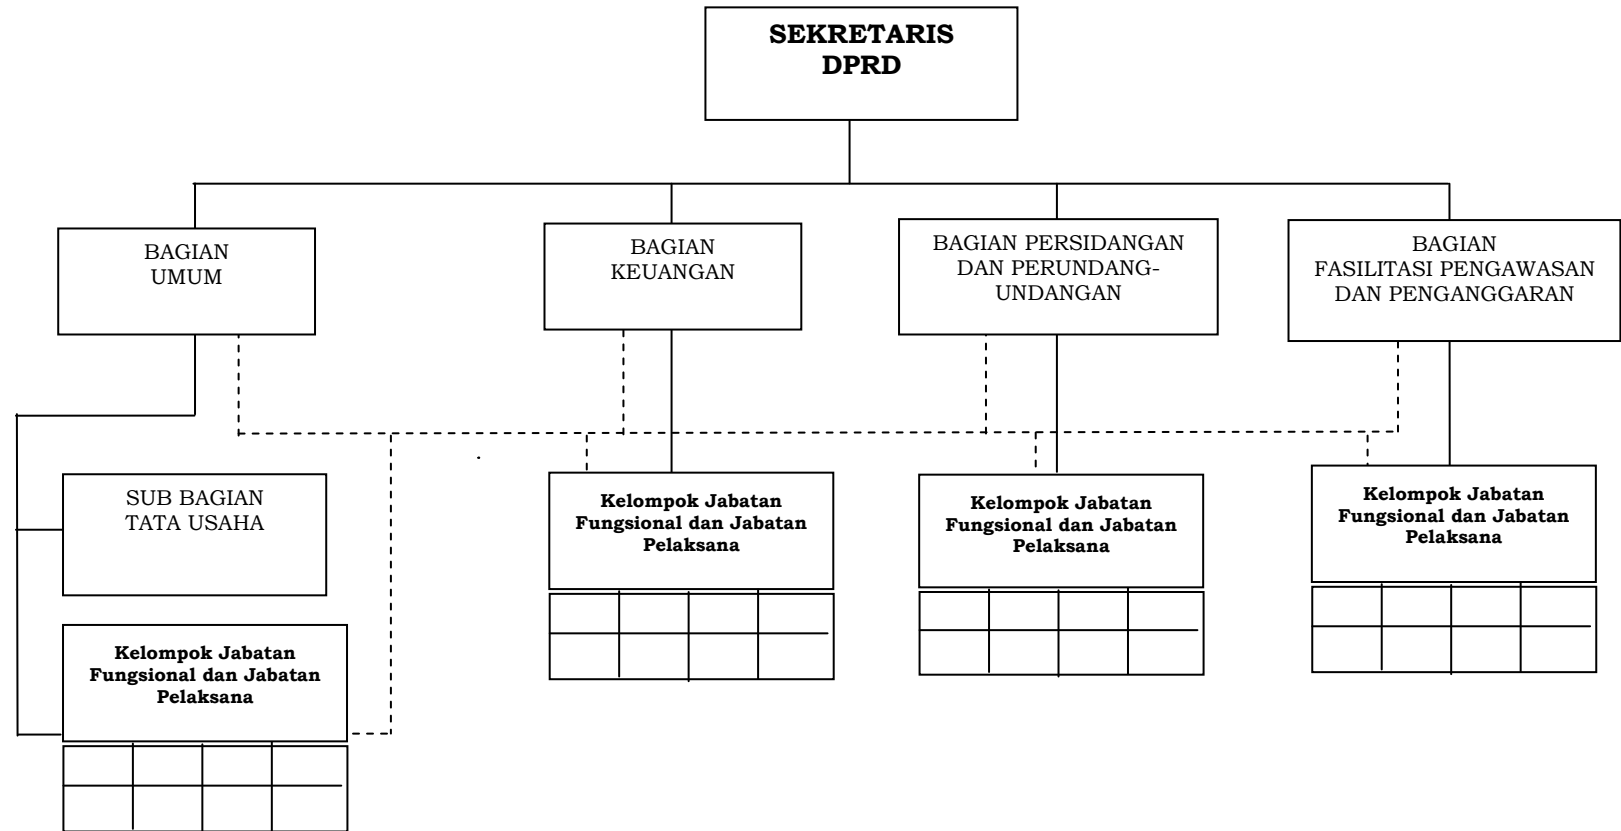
SEKRETARIS DPRD

BAGIAN UMUM

BAGIAN KEUANGAN

BAGIAN PERSIDANGAN DAN PERUNDANG-UNDANGAN

BAGIAN FASILITASI PENGAWASAN DAN PENGANGGARAN

SUB BAGIAN TATA USAHA

Kelompok Jabatan Fungsional dan Jabatan Pelaksana

Kelompok Jabatan Fungsional dan Jabatan Pelaksana

Kelompok Jabatan Fungsional dan Jabatan Pelaksana

Kelompok Jabatan Fungsional dan Jabatan Pelaksana